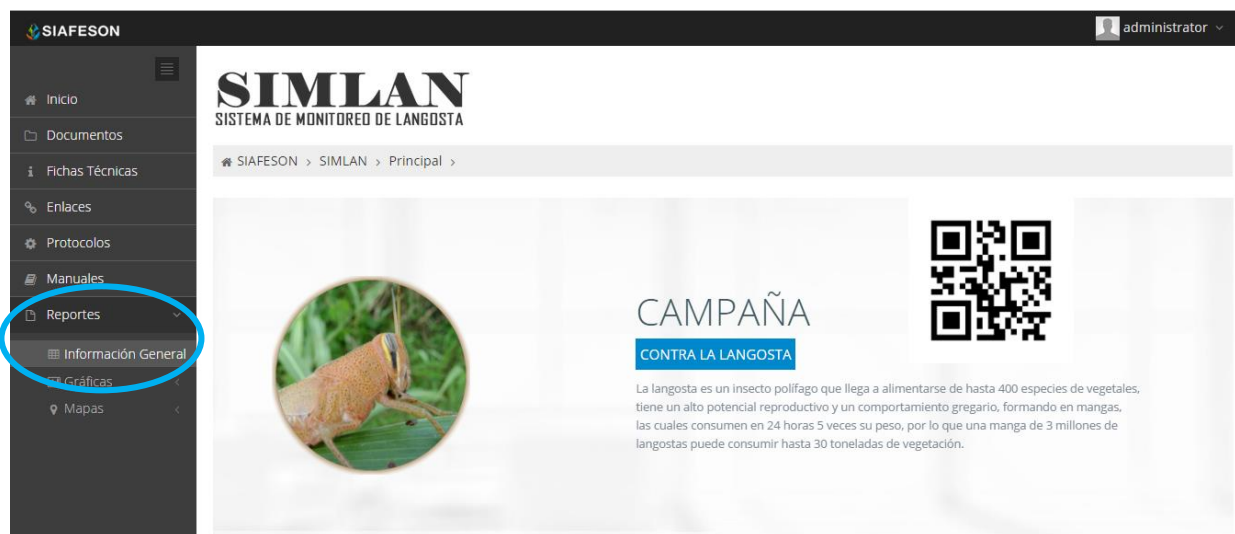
SIAFESON

administrator

Inicio
Documentos
Fichas Técnicas
Enlaces
Protocolos
Manuales
Reportes
Información General
Gráficas
Mapas

SIMLAN
SISTEMA DE MONITOREO DE LANGOSTA

SIAFESON > SIMLAN > Principal >

CAMPAÑA
CONTRA LA LANGOSTA

La langosta es un insecto polífago que llega a alimentarse de hasta 400 especies de vegetales, tiene un alto potencial reproductivo y un comportamiento gregario, formando en mangas, las cuales consumen en 24 horas 5 veces su peso, por lo que una manga de 3 millones de langostas puede consumir hasta 30 toneladas de vegetación.